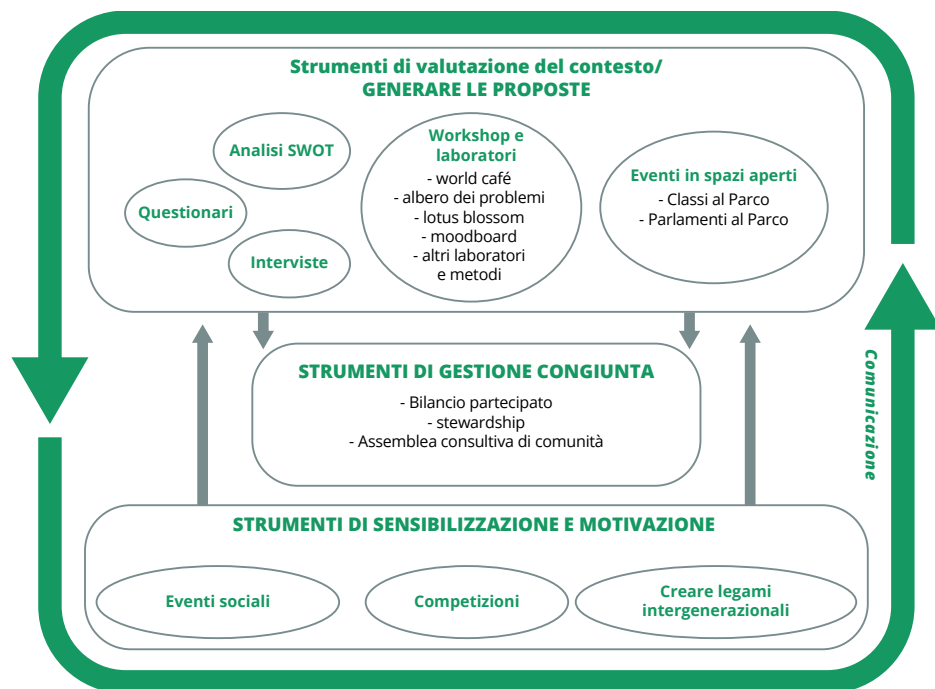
Strumenti di valutazione del contesto/
GENERARE LE PROPOSTE

Analisi SWOT

Questionari

Interviste

Workshop e laboratori
- world café
- albero dei problemi
- lotus blossom
- moodboard
- altri laboratori e metodi

Eventi in spazi aperti
- Classi al Parco
- Parlamenti al Parco

STRUMENTI DI GESTIONE CONGIUNTA
- Bilancio partecipato
- stewardship
- Assemblea consultiva di comunità

Comunicazione

STRUMENTI DI SENSIBILIZZAZIONE E MOTIVAZIONE

Eventi sociali

Competizioni

Creare legami intergenerazionali